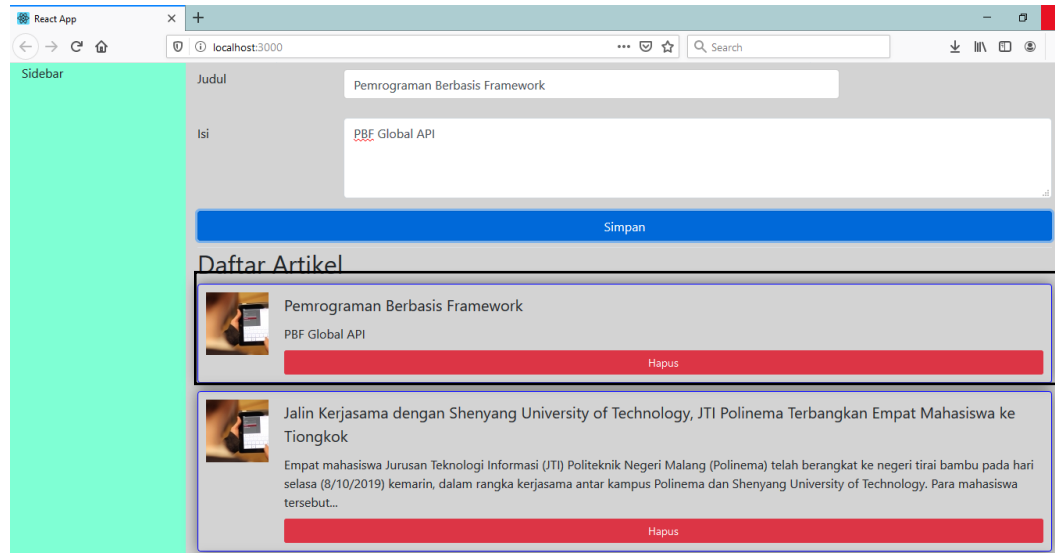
React App

localhost:3000

Search

Sidebar

Judul

Pemrograman Berbasis Framework

Isi

PBF Global API

Simpan

Daftar Artikel

Pemrograman Berbasis Framework

PBF Global API

Hapus

Jalin Kerjasama dengan Shenyang University of Technology, JTI Polinema Terbangkan Empat Mahasiswa ke Tiongkok

Empat mahasiswa Jurusan Teknologi Informasi (JTI) Politeknik Negeri Malang (Polinema) telah berangkat ke negeri tirai bambu pada hari selasa (8/10/2019) kemarin, dalam rangka kerjasama antar kampus Polinema dan Shenyang University of Technology. Para mahasiswa tersebut...

Hapus